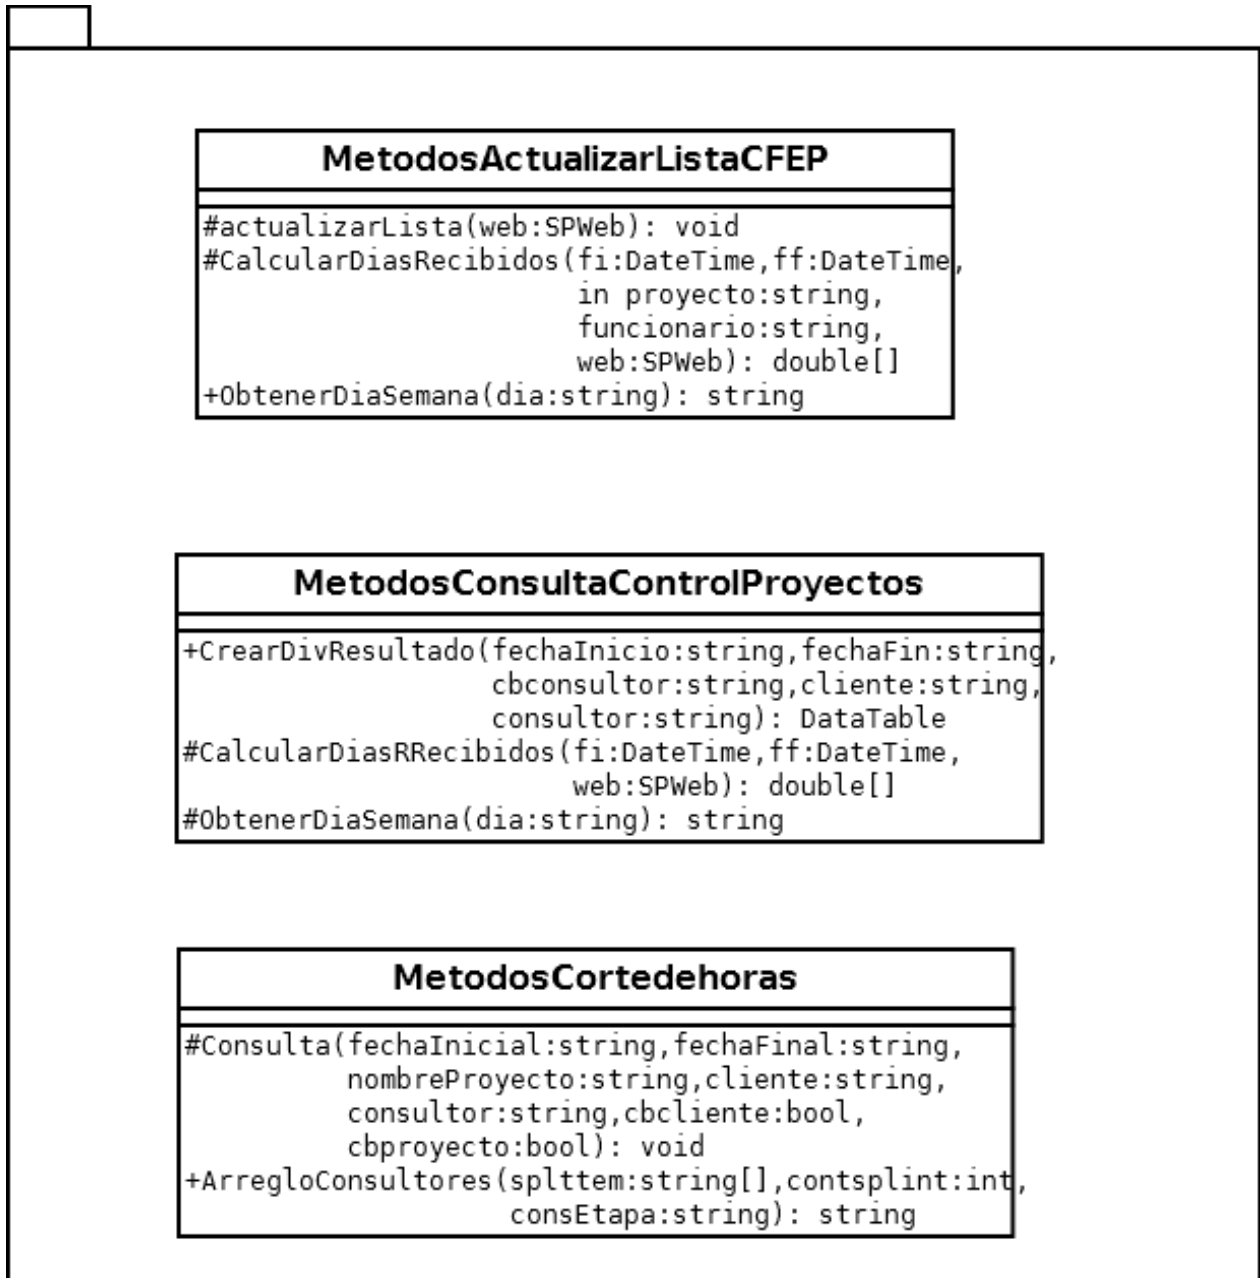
MetodosActualizarListaCFEP

#actualizarLista(web:SPWeb): void
#CalcularDiasRecibidos(fi:DateTime,ff:DateTime, in proyecto:string, funcionario:string, web:SPWeb): double[]
+ObtenerDiaSemana(dia:string): string

MetodosConsultaControlProyectos

+CrearDivResultado(fechaInicio:string,fechaFin:string, cbconsultor:string,cliente:string, consultor:string): DataTable
#CalcularDiasRRecibidos(fi:DateTime,ff:DateTime, web:SPWeb): double[]
#ObtenerDiaSemana(dia:string): string

MetodosCortedehoras

#Consulta(fechaInicial:string,fechaFinal:string, nombreProyecto:string,cliente:string, consultor:string,cbcliente:bool, cbproyecto:bool): void
+ArregloConsultores(splttem:string[],contsplint:int, consEtapa:string): string